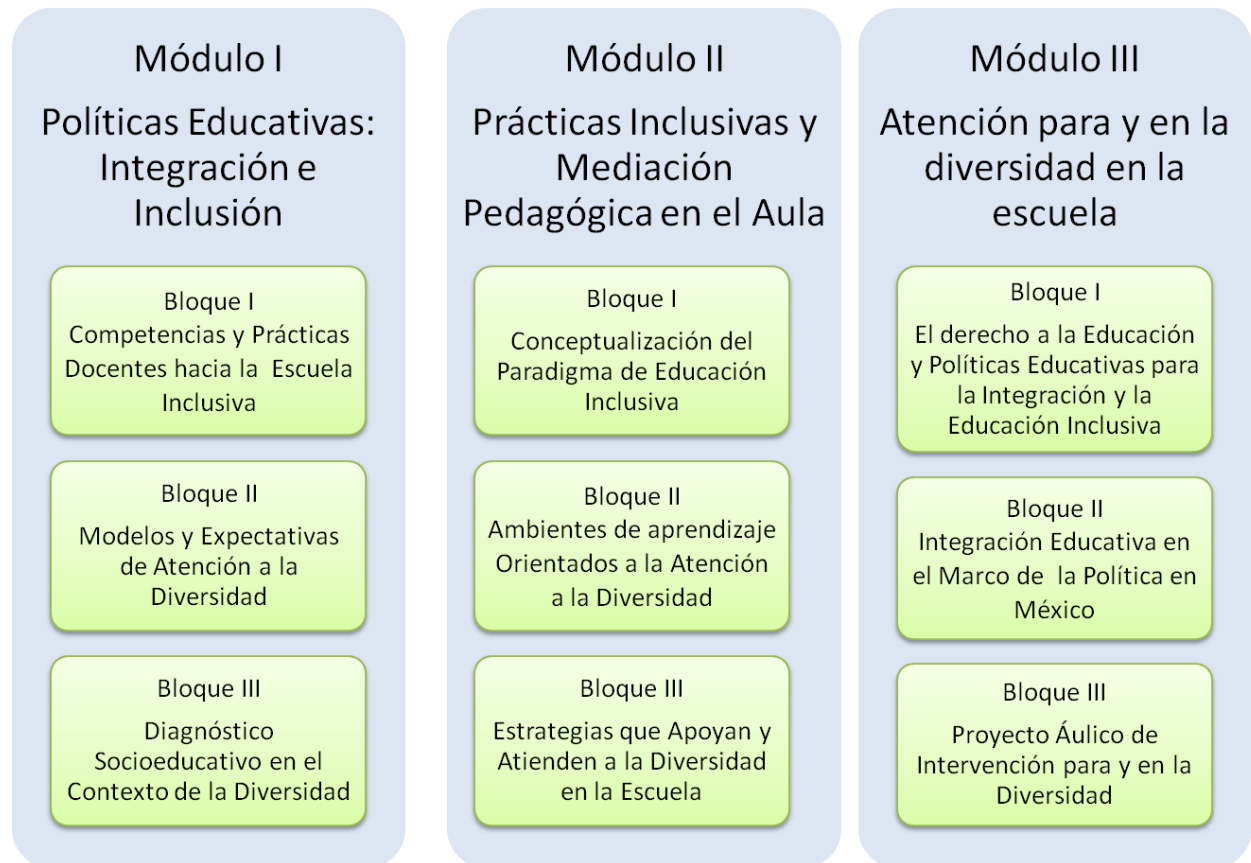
Módulo I

Políticas Educativas: Integración e Inclusión

Bloque I
Competencias y Prácticas Docentes hacia la Escuela Inclusiva

Bloque II
Modelos y Expectativas de Atención a la Diversidad

Bloque III
Diagnóstico Socioeducativo en el Contexto de la Diversidad

Módulo II

Prácticas Inclusivas y Mediación Pedagógica en el Aula

Bloque I
Conceptualización del Paradigma de Educación Inclusiva

Bloque II
Ambientes de aprendizaje Orientados a la Atención a la Diversidad

Bloque III
Estrategias que Apoyan y Atienden a la Diversidad en la Escuela

Módulo III

Atención para y en la diversidad en la escuela

Bloque I
El derecho a la Educación y Políticas Educativas para la Integración y la Educación Inclusiva

Bloque II
Integración Educativa en el Marco de la Política en México

Bloque III
Proyecto Áulico de Intervención para y en la Diversidad